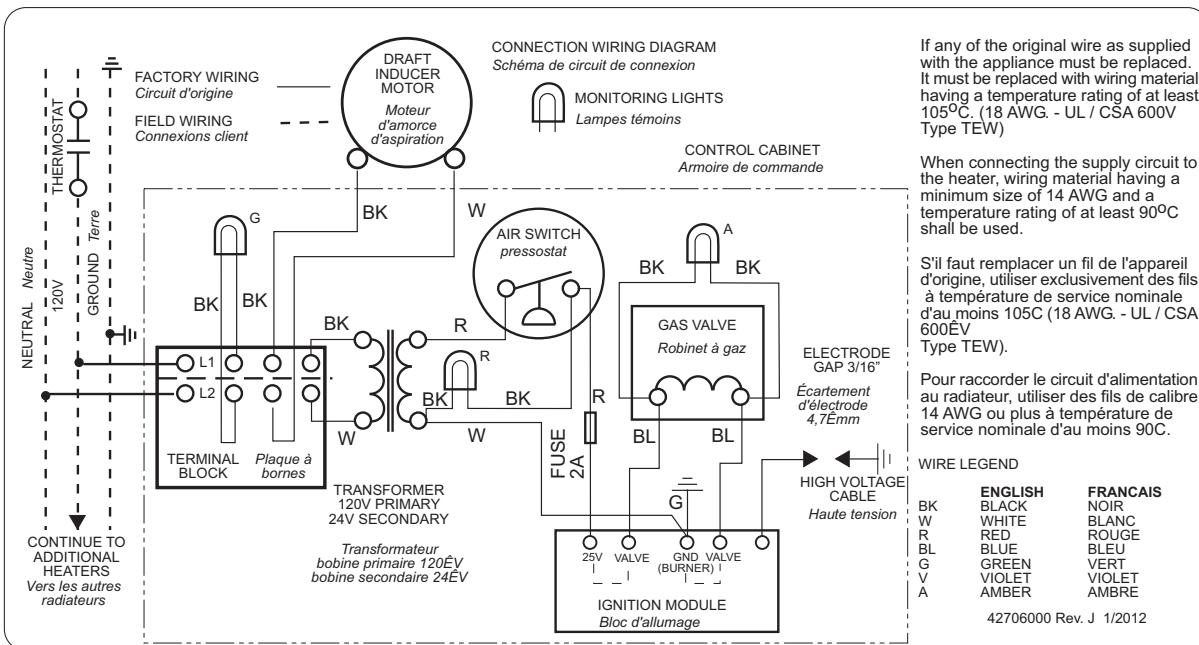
NEUTRAL Neutre
120V
GROUND Terre
THERMOSTAT

FACTORY WIRING
Circuit d'origine
FIELD WIRING
Connexions client

DRAFT INDUCER MOTOR
Moteur d'amorce d'aspiration

CONNECTION WIRING DIAGRAM
Schéma de circuit de connexion

MONITORING LIGHTS
Lampes témoins

CONTROL CABINET
Armoire de commande

G
BK
BK
BK
W
AIR SWITCH
pressostat
A
BK
BK
GAS VALVE
Robinet à gaz
BK
R
R
BK
BK
R
W
W
L1
L2
TERMINAL BLOCK
Plaque à bornes
FUSE 2A
BL
BL
ELECTRODE GAP 3/16"
Écartement d'électrode 4,7Êmm
G
TRANSFORMER
120V PRIMARY
24V SECONDARY
Transformateur
bobine primaire 120ÊV
bobine secondaire 24ÊV
HIGH VOLTAGE CABLE
Haute tension
25V VALVE GND (BURNER) VALVE
IGNITION MODULE
Bloc d'allumage
CONTINUE TO ADDITIONAL HEATERS
Vers les autres radiateurs

If any of the original wire as supplied with the appliance must be replaced. It must be replaced with wiring material having a temperature rating of at least 105$^{O}$C. (18 AWG. - UL / CSA 600V Type TEW)

When connecting the supply circuit to the heater, wiring material having a minimum size of 14 AWG and a temperature rating of at least 90$^{O}$C shall be used.

S'il faut remplacer un fil de l'appareil d'origine, utiliser exclusivement des fils à température de service nominale d'au moins 105C (18 AWG. - UL / CSA 600ÊV Type TEW).

Pour raccorder le circuit d'alimentation au radiateur, utiliser des fils de calibre 14 AWG ou plus à température de service nominale d'au moins 90C.

WIRE LEGEND
| | ENGLISH | FRANCAIS |
|---|---|---|
| BK | BLACK | NOIR |
| W | WHITE | BLANC |
| R | RED | ROUGE |
| BL | BLUE | BLEU |
| G | GREEN | VERT |
| V | VIOLET | VIOLET |
| A | AMBER | AMBRE |

42706000 Rev. J 1/2012